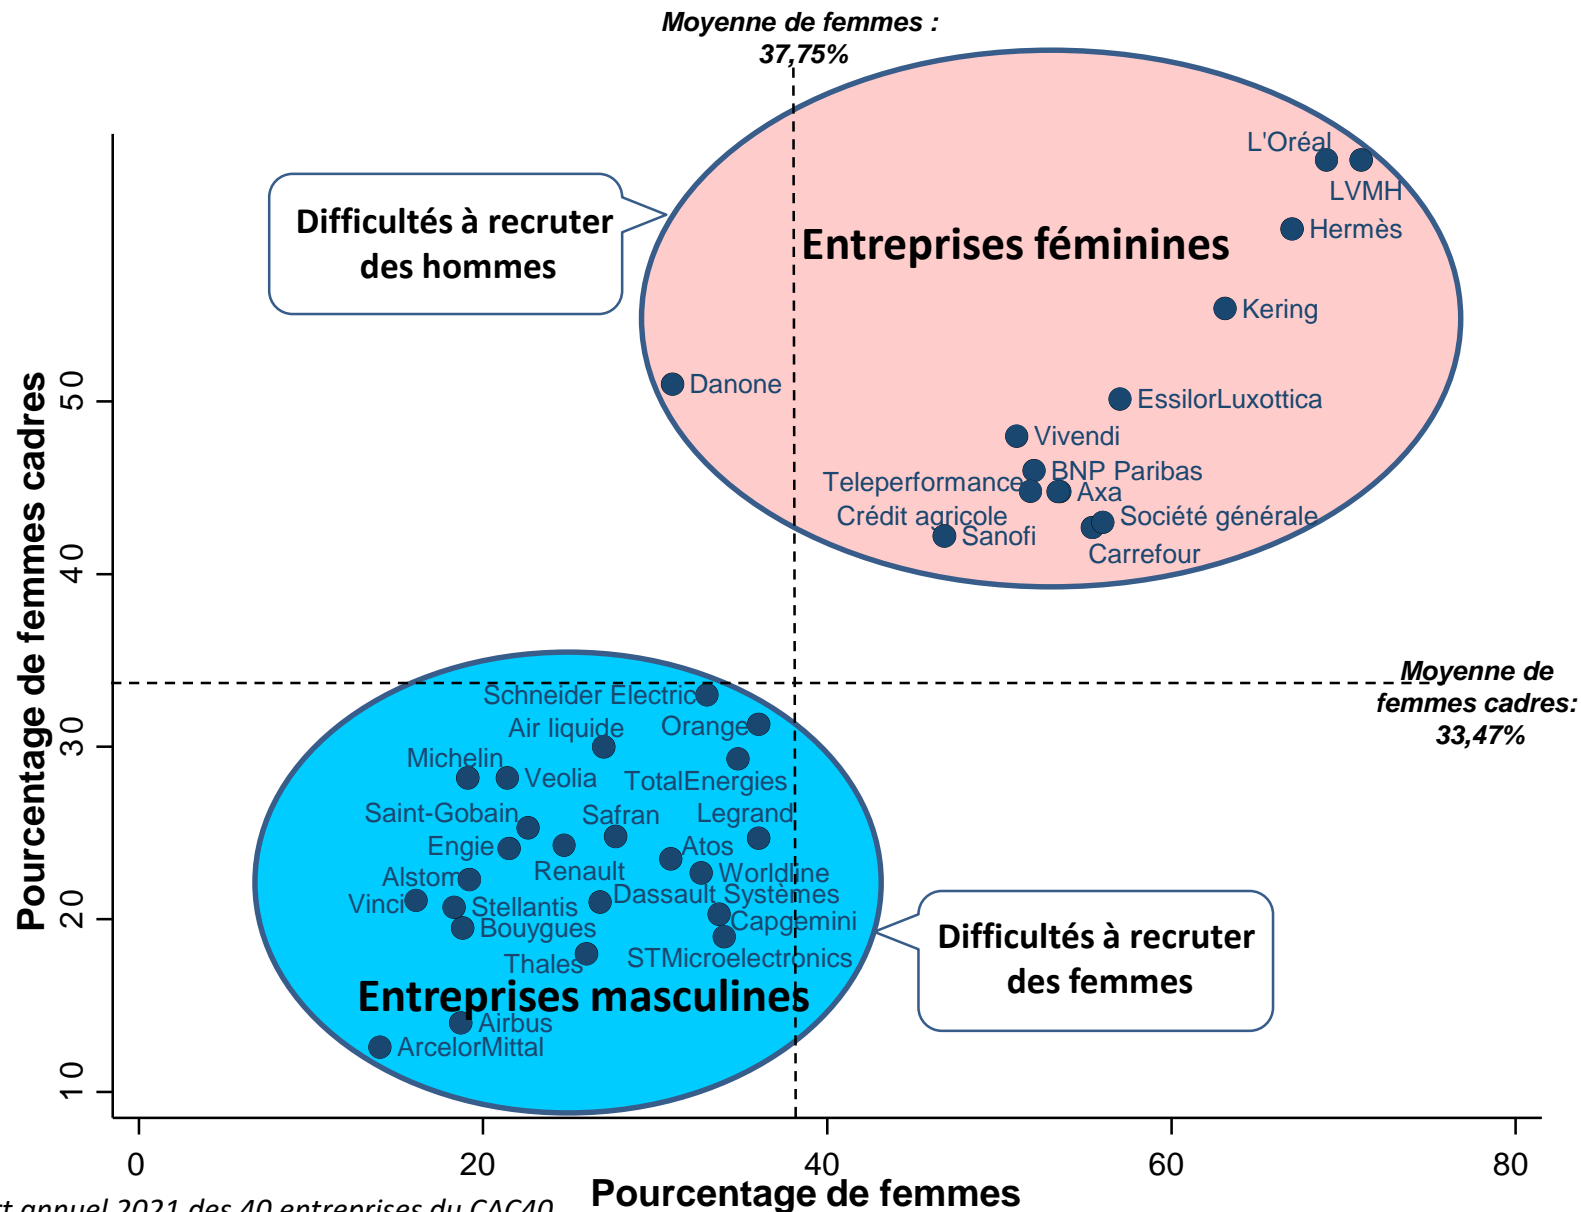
Moyenne de femmes : 37,75%

Difficultés à recruter des hommes

Entreprises féminines

L'Oréal
LVMH
Hermès
Kering
Danone
EssilorLuxottica
Vivendi
BNP Paribas
Teleperformance
Axa
Crédit agricole
Société générale
Sanofi
Carrefour

Moyenne de femmes cadres: 33,47%

Schneider Electric
Air liquide
Orange
Michelin
Veolia
TotalEnergies
Saint-Gobain
Safran
Legrand
Engie
Atos
Alstom
Renault
Worldline
Vinci
Stellantis
Dassault Systèmes
Bouygues
Capgemini
Thales
STMicroelectronics
Entreprises masculines
Airbus
ArcelorMittal

Difficultés à recruter des femmes

Pourcentage de femmes cadres
10
20
30
40
50

0
20
40
60
80
Pourcentage de femmes

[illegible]t annuel 2021 des 40 entreprises du CAC40